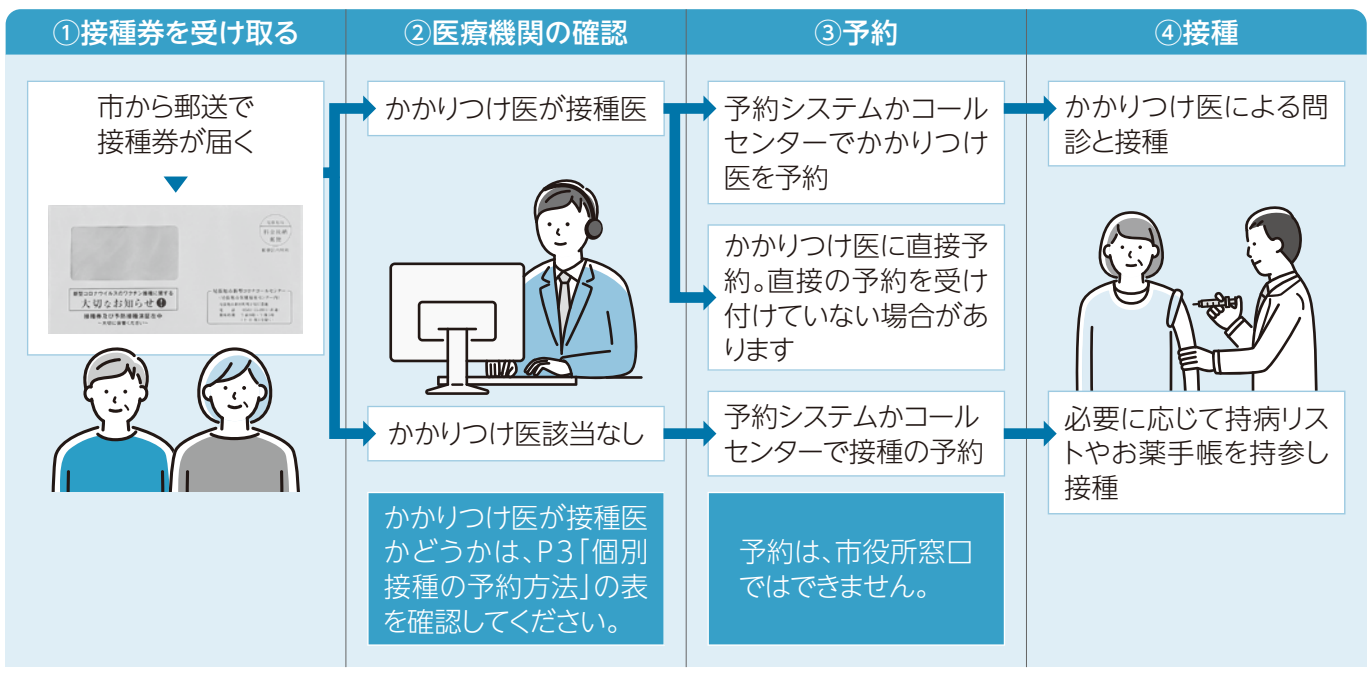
①接種券を受け取る

市から郵送で接種券が届く

大切なお知らせ

②医療機関の確認

かかりつけ医が接種医

かかりつけ医該当なし

かかりつけ医が接種医かどうかは、P3「個別接種の予約方法」の表を確認してください。

③予約

予約システムかコールセンターでかかりつけ医を予約

かかりつけ医に直接予約。直接の予約を受け付けていない場合があります

予約システムかコールセンターで接種の予約

予約は、市役所窓口ではできません。

④接種

かかりつけ医による問診と接種

必要に応じて持病リストやお薬手帳を持参し接種